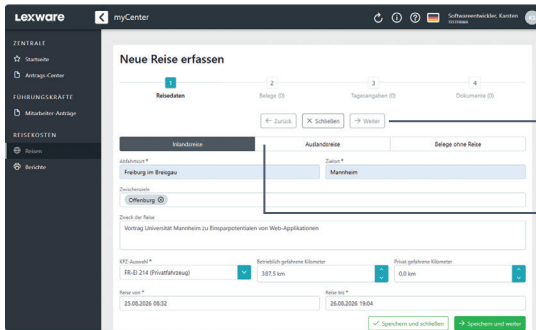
Lexware
myCenter
Softwareentwickler, Karsten
ZENTRALE
Startseite
Antrags-Center
FÜHRUNGSKRÄFTE
Mitarbeiter-Anträge
REISEKOSTEN
Reisen
Berichte

Neue Reise erfassen

1
Reisedaten
2
Belege (0)
3
Tagesangaben (0)
4
Dokumente (0)

← Zurück
✕ Schließen
→ Weiter

Inlandsreise
Auslandsreise
Belege ohne Reise

Abfahrtsort *
Freiburg im Breisgau
Zielort *
Mannheim
Zwischenziele
Offenburg ⊗
Zweck der Reise
Vortrag Universität Mannheim zu Einsparpotentialen von Web-Applikationen
KFZ-Auswahl *
FR-IE 214 (Privatfahrzeug)
Betrieblich gefahrene Kilometer
387,5 km
Privat gefahrene Kilometer
0,0 km
Reise von *
25.08.2026 08:52
Reise bis *
26.08.2026 19:04
✓ Speichern und schließen
→ Speichern und weiter